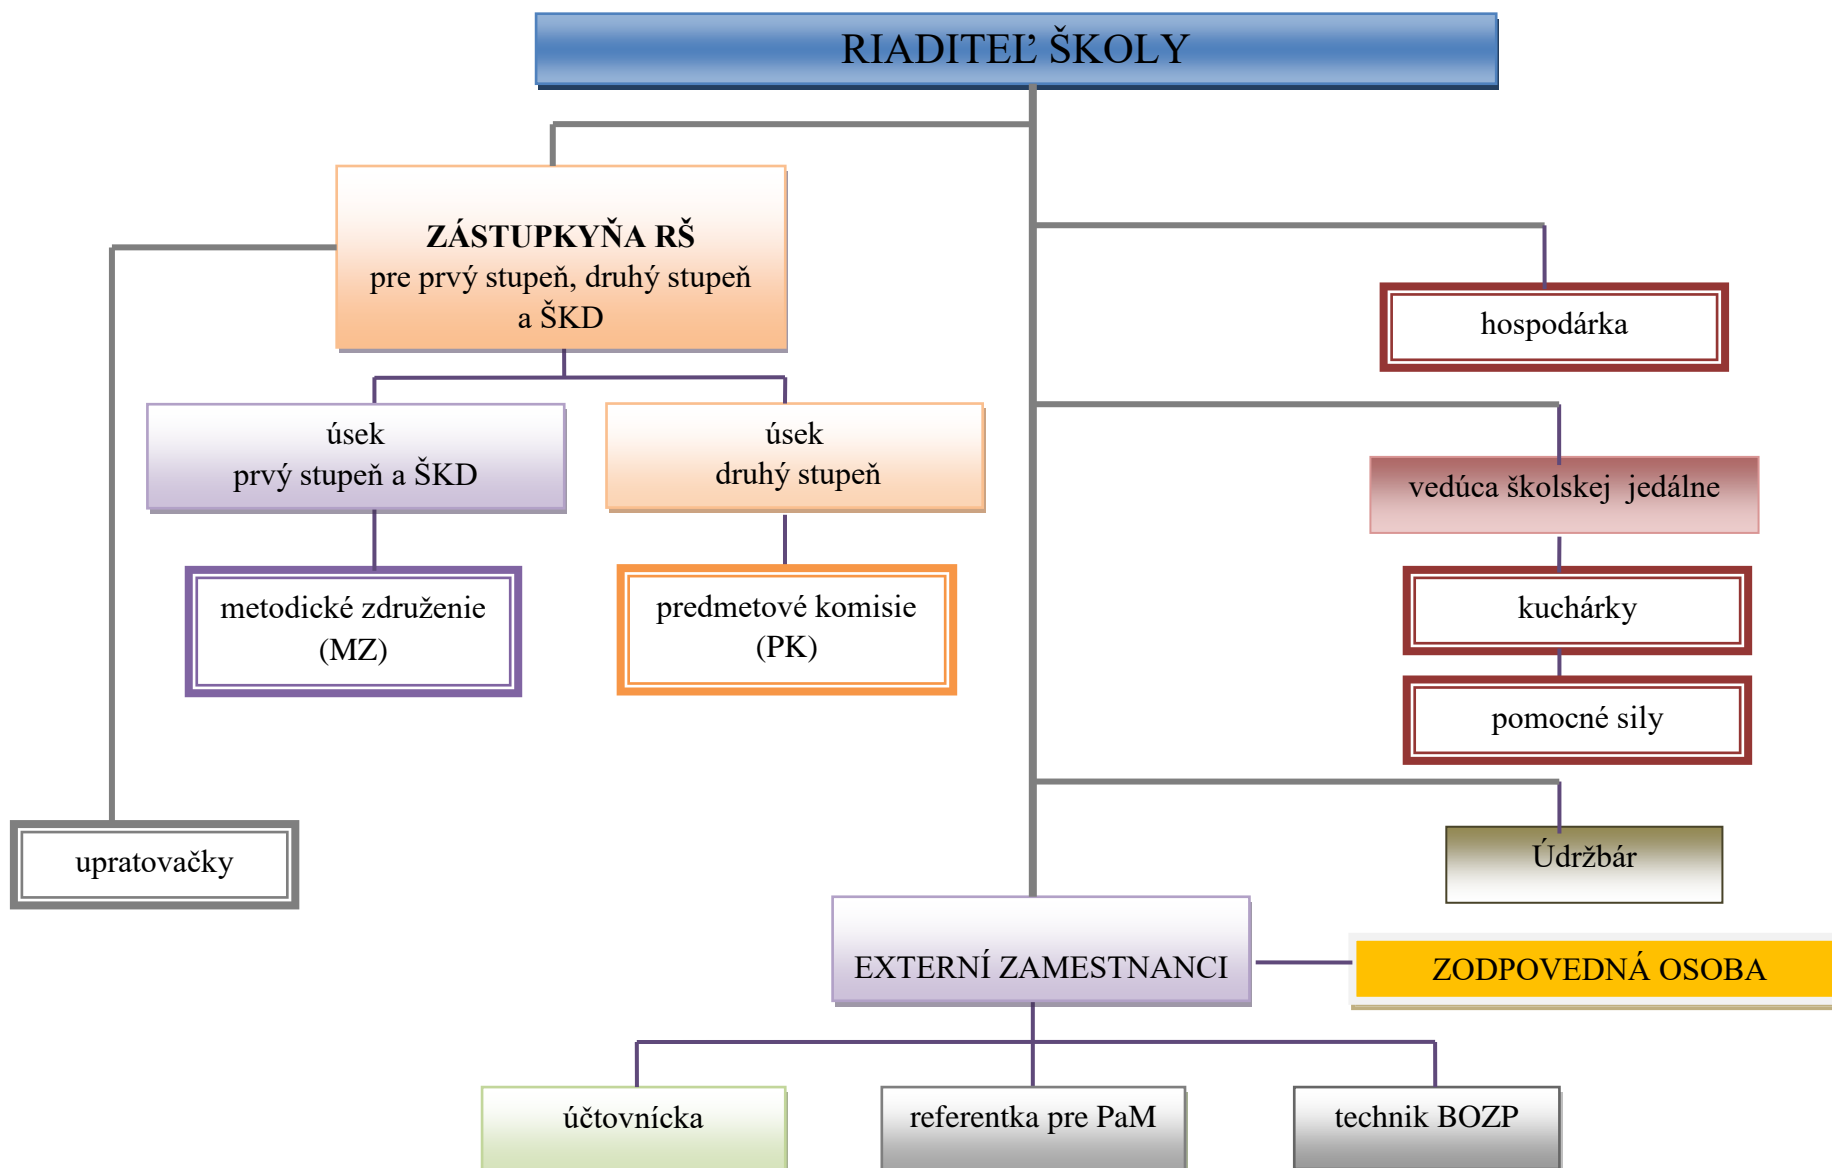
RIADITEĽ ŠKOLY

ZÁSTUPKYŇA RŠ
pre prvý stupeň, druhý stupeň a ŠKD

hospodárka

úsek
prvý stupeň a ŠKD

úsek
druhý stupeň

vedúca školskej jedálne

metodické združenie (MZ)

predmetové komisie (PK)

kuchárky

pomocné sily

upratovačky

Údržbár

EXTERNÍ ZAMESTNANCI

ZODPOVEDNÁ OSOBA

účtovnícka

referentka pre PaM

technik BOZP